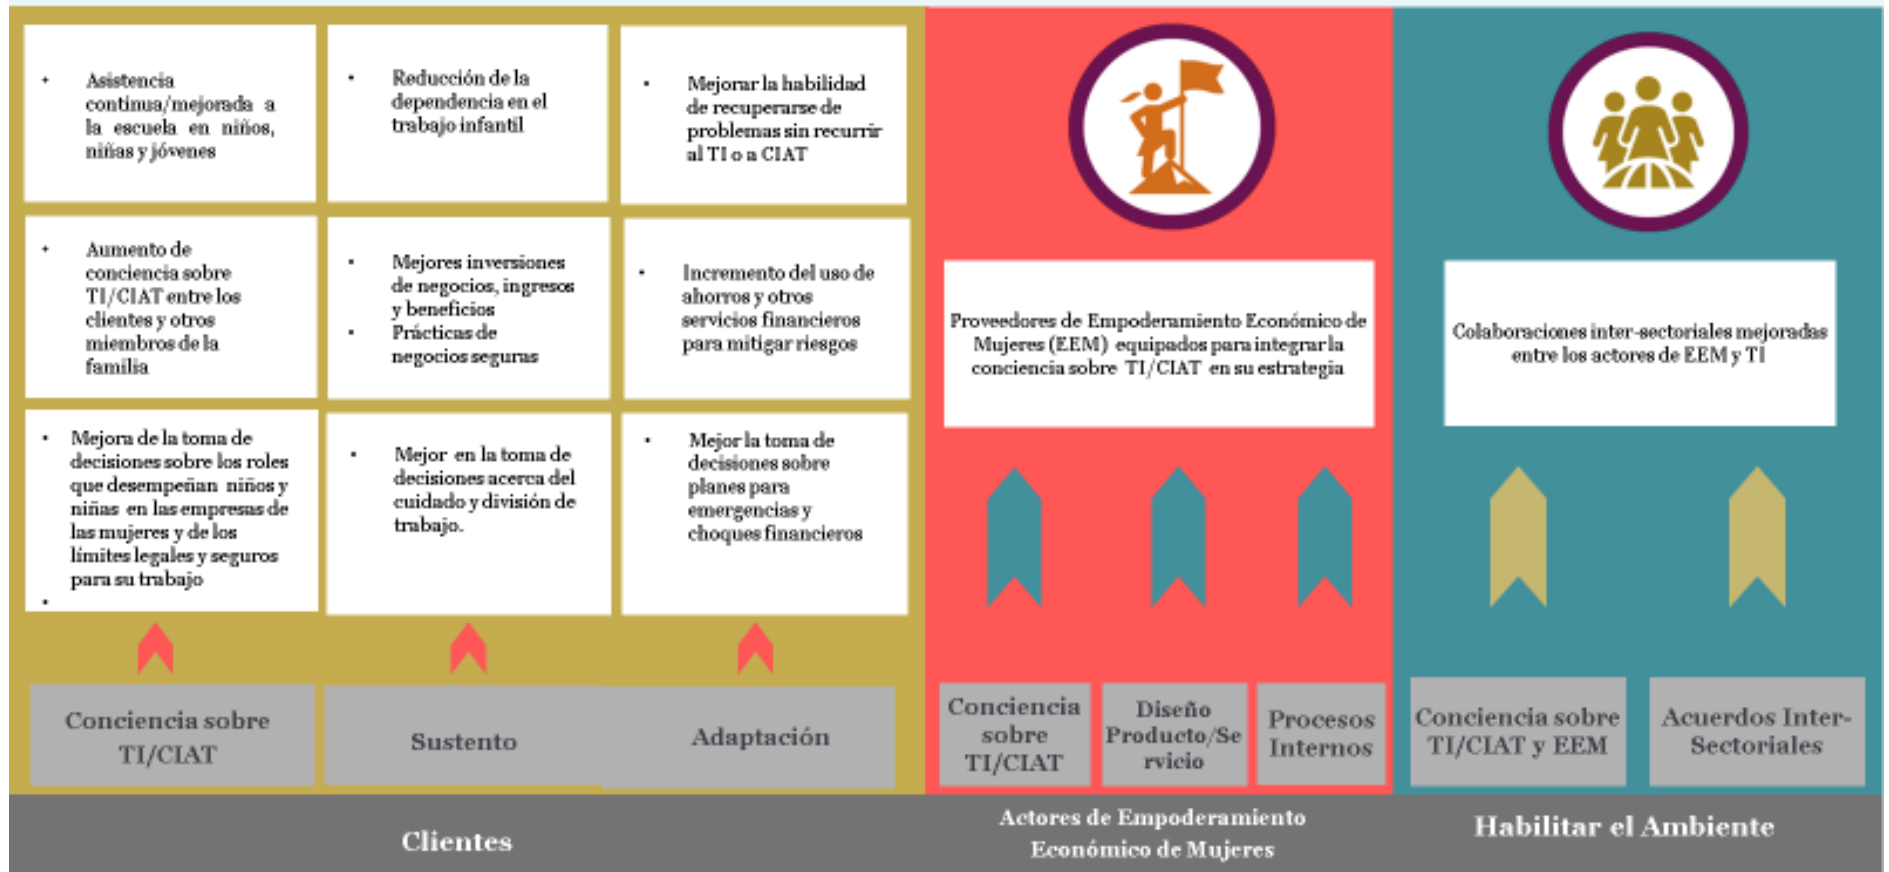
- Asistencia continua/mejorada a la escuela en niños, niñas y jóvenes

- Reducción de la dependencia en el trabajo infantil

- Mejorar la habilidad de recuperarse de problemas sin recurrir al TI o a CIAT

- Aumento de conciencia sobre TI/CIAT entre los clientes y otros miembros de la familia

- Mejores inversiones de negocios, ingresos y beneficios
- Prácticas de negocios seguras

- Incremento del uso de ahorros y otros servicios financieros para mitigar riesgos

- Mejora de la toma de decisiones sobre los roles que desempeñan niños y niñas en las empresas de las mujeres y de los límites legales y seguros para su trabajo
-

- Mejor en la toma de decisiones acerca del cuidado y división de trabajo.

- Mejor la toma de decisiones sobre planes para emergencias y choques financieros

Conciencia sobre TI/CIAT

Sustento

Adaptación

Clientes

Proveedores de Empoderamiento Económico de Mujeres (EEM) equipados para integrar la conciencia sobre TI/CIAT en su estrategia

Conciencia sobre TI/CIAT

Diseño Producto/Servicio

Procesos Internos

Actores de Empoderamiento Económico de Mujeres

Colaboraciones inter-sectoriales mejoradas entre los actores de EEM y TI

Conciencia sobre TI/CIAT y EEM

Acuerdos Inter-Sectoriales

Habilitar el Ambiente